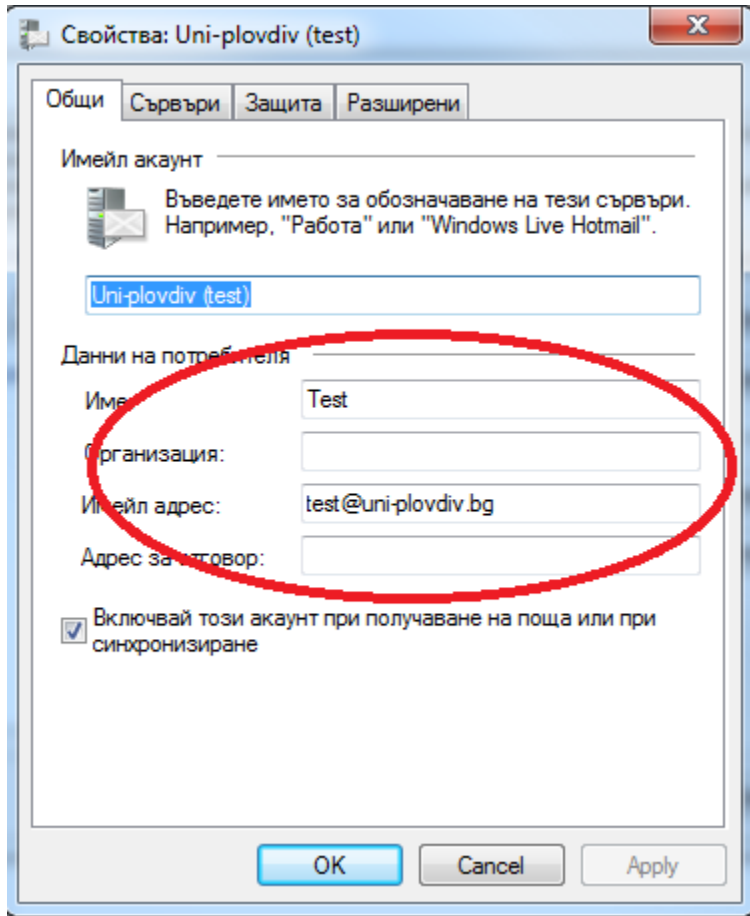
Свойства: Uni-plovdiv (test)

Общи | Сървъри | Защита | Разширени

Имейл акаунт

Въведете името за обозначаване на тези сървъри. Например, "Работа" или "Windows Live Hotmail".

Uni-plovdiv (test)

Данни на потребителя

Име: Test

Организация:

Имейл адрес: test@uni-plovdiv.bg

Адрес за отговор:

Включвай този акаунт при получаване на поща или при синхронизиране

OK | Cancel | Apply